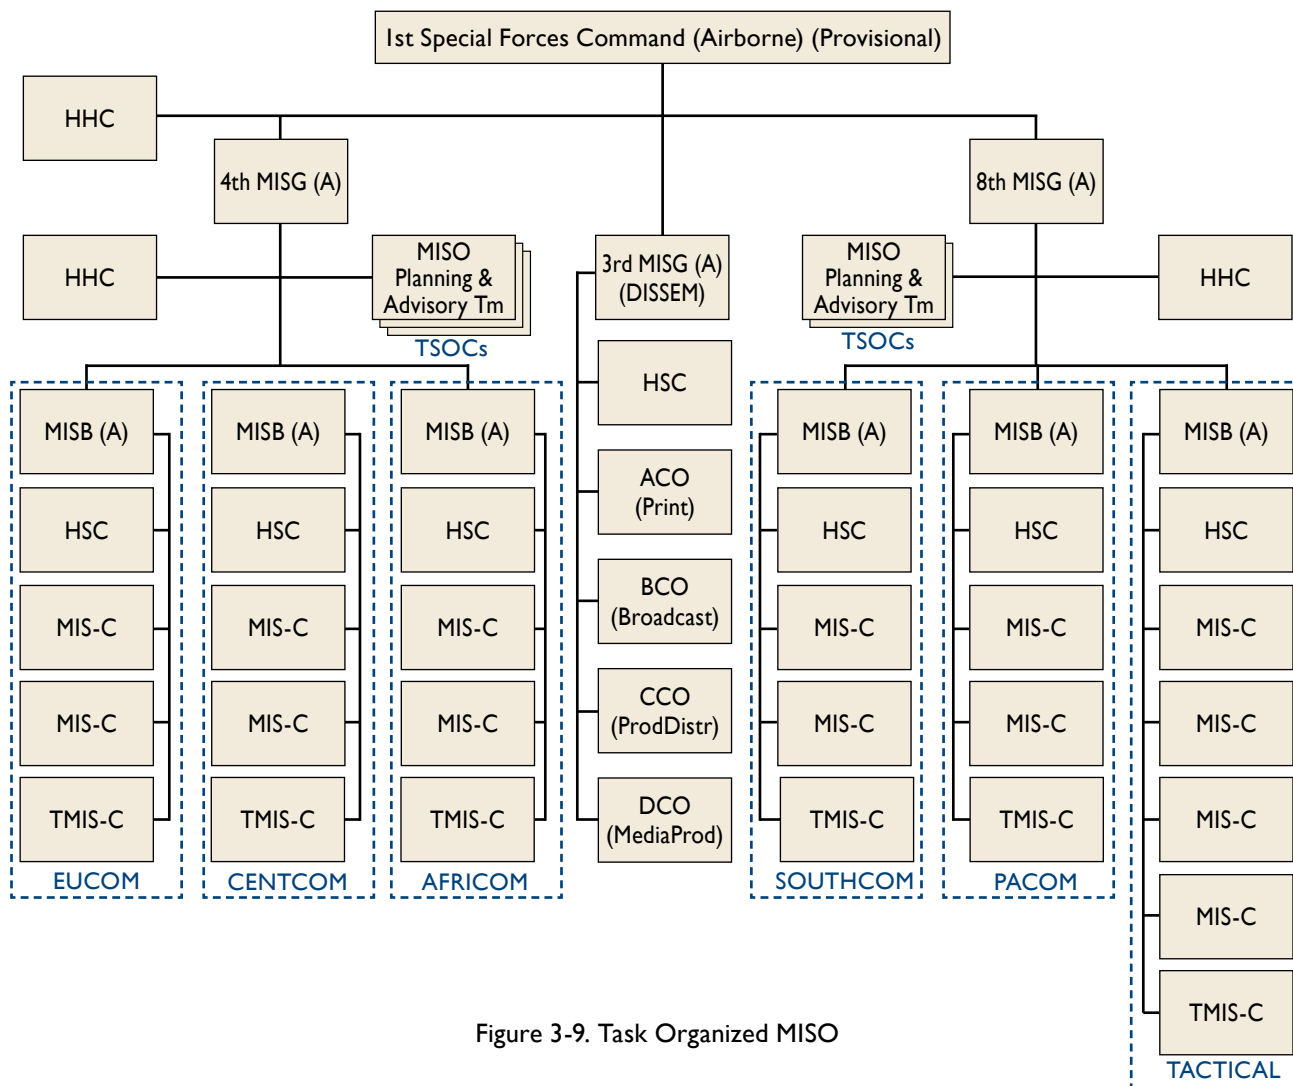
1st Special Forces Command (Airborne) (Provisional)

HHC

4th MISG (A)

8th MISG (A)

HHC

MISO Planning & Advisory Tm

TSOCs

3rd MISG (A) (DISSEM)

MISO Planning & Advisory Tm

TSOCs

HHC

MISB (A)
HSC
MIS-C
MIS-C
TMIS-C
EUCOM

MISB (A)
HSC
MIS-C
MIS-C
TMIS-C
CENTCOM

MISB (A)
HSC
MIS-C
MIS-C
TMIS-C
AFRICOM

HSC
ACO (Print)
BCO (Broadcast)
CCO (ProdDistr)
DCO (MediaProd)

MISB (A)
HSC
MIS-C
MIS-C
TMIS-C
SOUTHCOM

MISB (A)
HSC
MIS-C
MIS-C
TMIS-C
PACOM

MISB (A)
HSC
MIS-C
MIS-C
MIS-C
MIS-C
TMIS-C
TACTICAL

Figure 3-9. Task Organized MISO